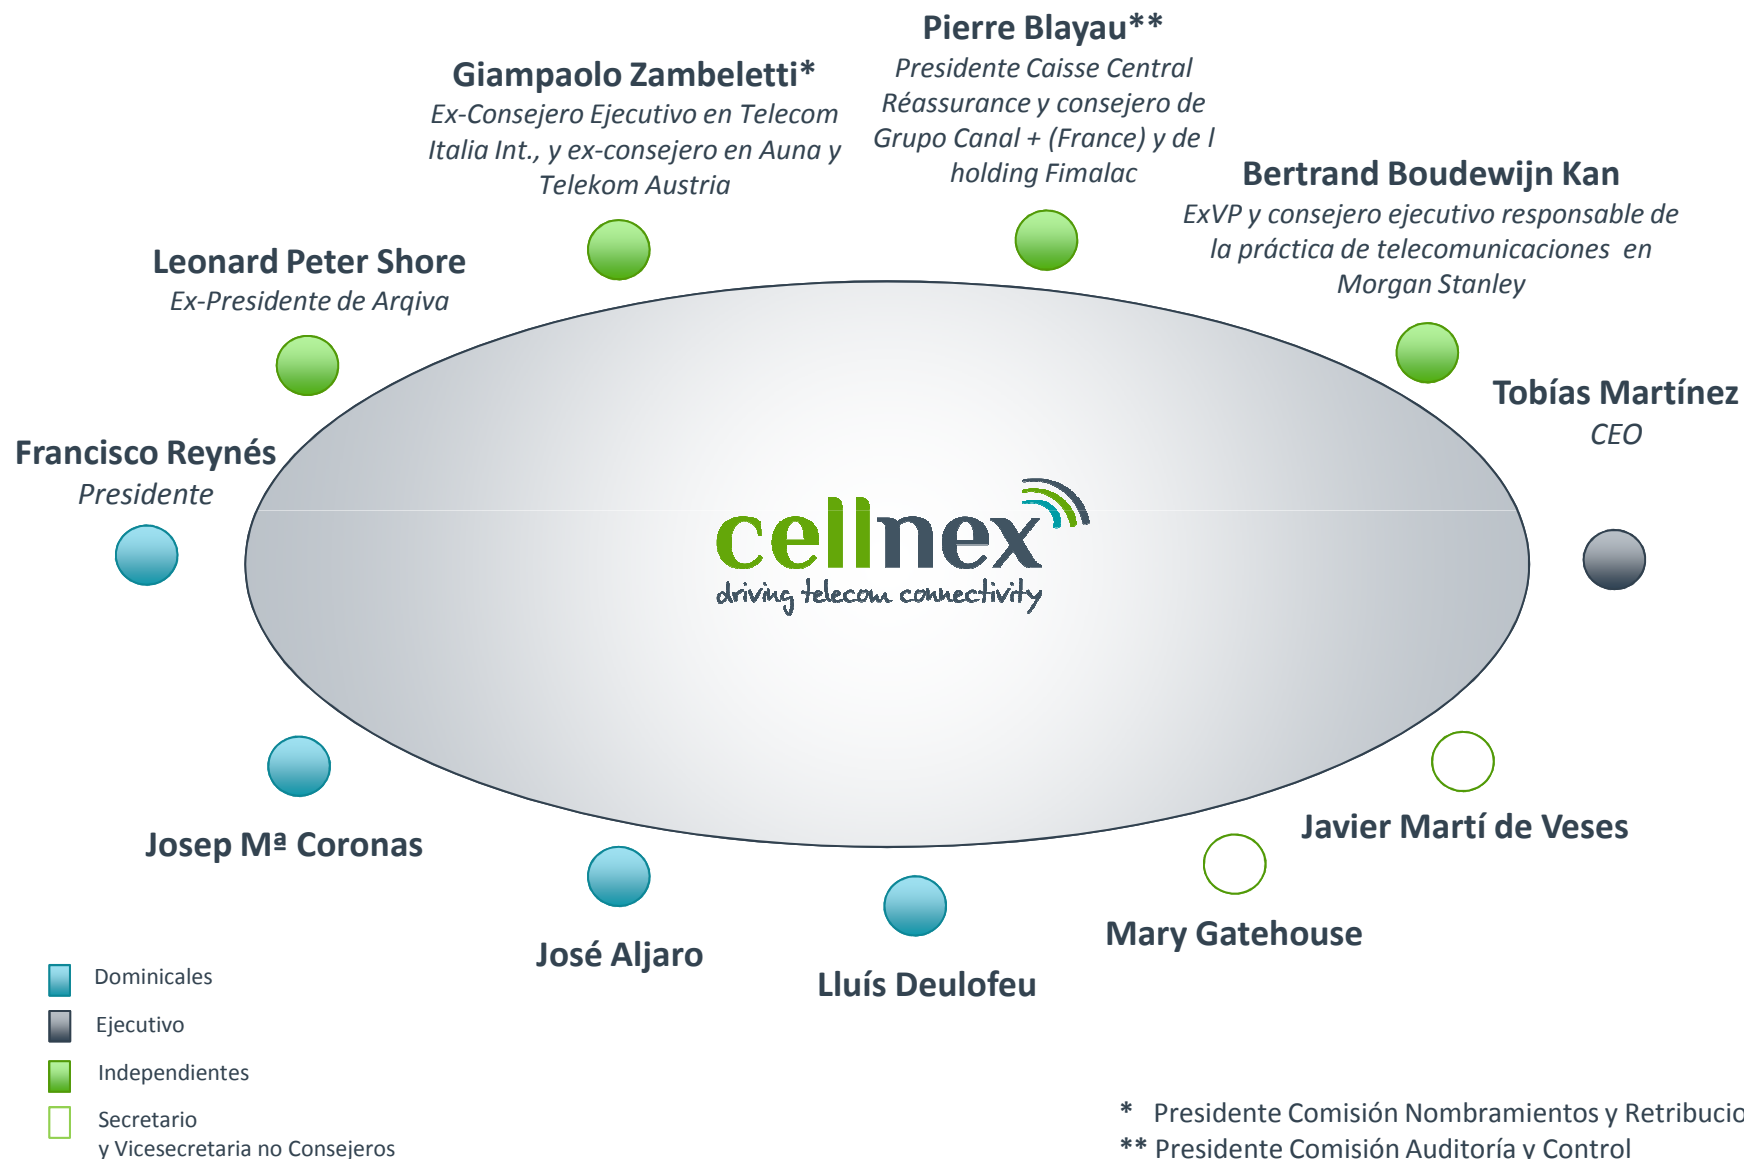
Pierre Blayau**
Presidente Caisse Central Réassurance y consejero de Grupo Canal + (France) y de l holding Fimalac

Giampaolo Zambeletti*
Ex-Consejero Ejecutivo en Telecom Italia Int., y ex-consejero en Auna y Telekom Austria

Bertrand Boudewijn Kan
ExVP y consejero ejecutivo responsable de la práctica de telecomunicaciones en Morgan Stanley

Leonard Peter Shore
Ex-Presidente de Arqiva

Tobías Martínez
CEO

Francisco Reynés
Presidente

cellnex
driving telecom connectivity

Josep Mª Coronas

Javier Martí de Veses

Mary Gatehouse

José Aljaro

Lluís Deulofeu

Dominicales
Ejecutivo
Independientes
Secretario
y Vicesecretaria no Consejeros

* Presidente Comisión Nombramientos y Retribucio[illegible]
** Presidente Comisión Auditoría y Control